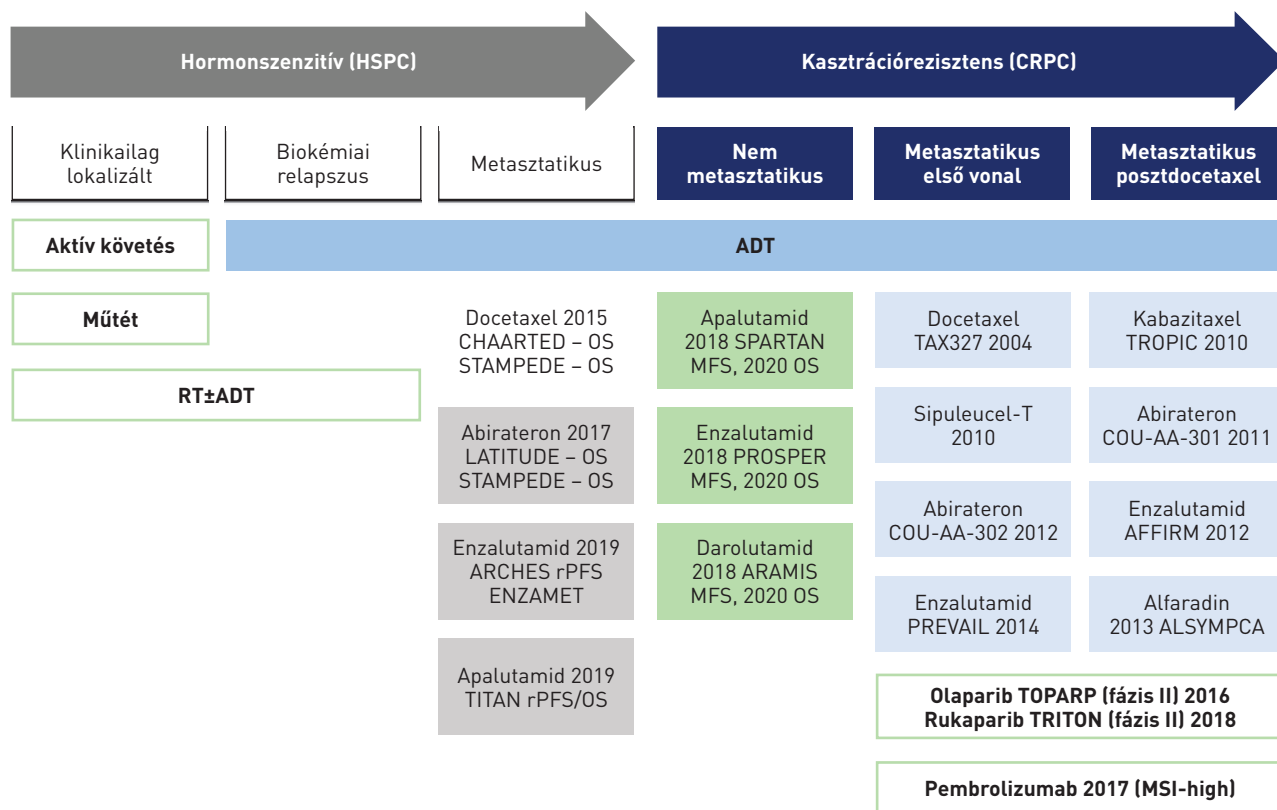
Hormonszenzitív (HSPC)

Kasztrációrezisztens (CRPC)

Klinikailag lokalizált

Biokémiai relapszus

Metasztatikus

Nem metasztatikus

Metasztatikus első vonal

Metasztatikus posztdocetaxel

Aktív követés

ADT

Műtét

RT±ADT

Docetaxel 2015 CHAARTED – OS STAMPEDE – OS

Abirateron 2017 LATITUDE – OS STAMPEDE – OS

Enzalutamid 2019 ARCHES rPFS ENZAMET

Apalutamid 2019 TITAN rPFS/OS

Apalutamid 2018 SPARTAN MFS, 2020 OS

Enzalutamid 2018 PROSPER MFS, 2020 OS

Darolutamid 2018 ARAMIS MFS, 2020 OS

Docetaxel TAX327 2004

Sipuleucel-T 2010

Abirateron COU-AA-302 2012

Enzalutamid PREVAIL 2014

Kabazitaxel TROPIC 2010

Abirateron COU-AA-301 2011

Enzalutamid AFFIRM 2012

Alfaradin 2013 ALSYMPCA

Olaparib TOPARP (fázis II) 2016
Rukaparib TRITON (fázis II) 2018

Pembrolizumab 2017 (MSI-high)